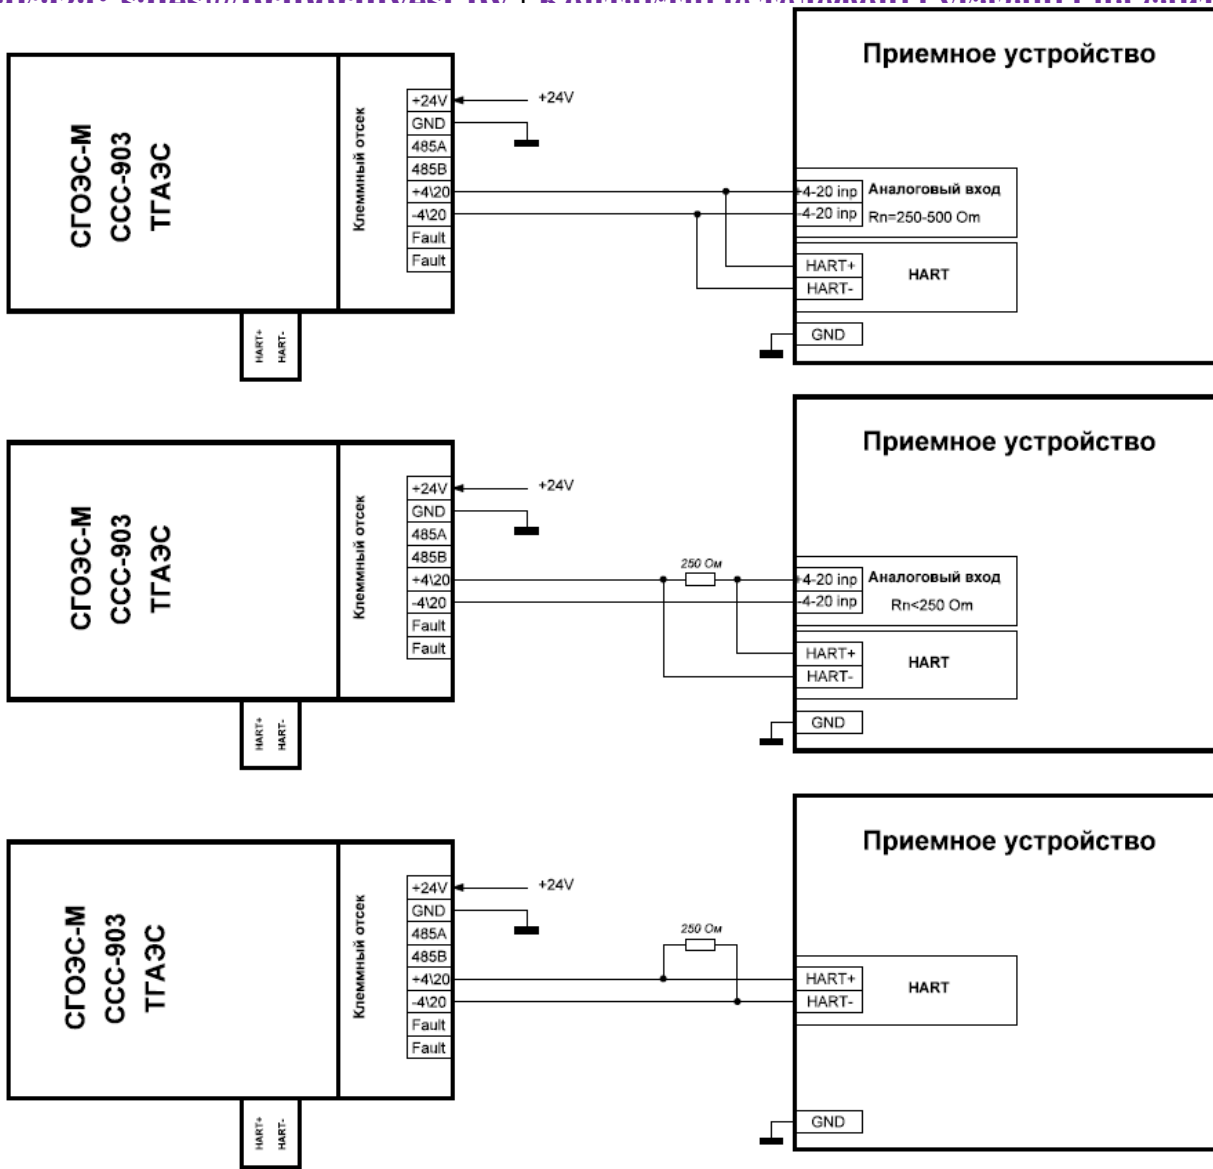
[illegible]

СГОЭС-М
ССС-903
ТГАЭС

Клеммный отсек

+24V
GND
485A
485B
+4\20
-4\20
Fault
Fault

+24V

HART+
HART-

Приемное устройство

-4-20 inp
-4-20 inp
Аналоговый вход
Rn=250-500 Om

HART+
HART-
HART

GND

СГОЭС-М
ССС-903
ТГАЭС

Клеммный отсек

+24V
GND
485A
485B
+4\20
-4\20
Fault
Fault

+24V

250 Ом

HART+
HART-

Приемное устройство

-4-20 inp
-4-20 inp
Аналоговый вход
Rn<250 Om

HART+
HART-
HART

GND

СГОЭС-М
ССС-903
ТГАЭС

Клеммный отсек

+24V
GND
485A
485B
+4\20
-4\20
Fault
Fault

+24V

250 Ом

HART+
HART-

Приемное устройство

HART+
HART-
HART

GND